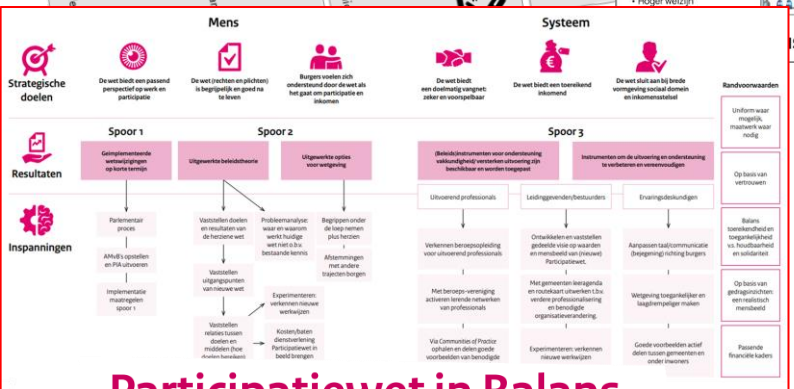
• Hoger welzijn

Mens

Systeem

Strategische doelen

De wet biedt een passend perspectief op werk en participatie

De wet (rechten en plichten) is begrijpelijk en goed na te leven

Burgers voelen zich ondersteund door de wet als het gaat om participatie en inkomen

De wet biedt een doelmatig vangnet: zeker en voorspelbaar

De wet biedt een toereikend inkomend

De wet sluit aan bij brede vormgeving sociaal domein en inkomensstelsel

Randvoorwaarden

Uniform waar mogelijk, maatwerk waar nodig

Op basis van vertrouwen

Balans toereikendheid en toegankelijkheid vs. houdbaarheid en solidariteit

Op basis van gedragsinzichten: een realistisch mensbeeld

Passende financiële kaders

Resultaten

Spoor 1

Geïmplementeerde wetswijzigingen op korte termijn

Spoor 2

Uitgewerkte beleidstheorie

Uitgewerkte opties voor wetgeving

Spoor 3

(Beleids)instrumenten voor ondersteuning vakkundigheid) versterken uitvoering zijn beschikbaar en worden toegepast

Instrumenten om de uitvoering en ondersteuning te verbeteren en vereenvoudigen

Inspanningen

Parlementair proces

AMvB's opstellen en PIA uitvoeren

Implementatie maatregelen spoor 1

Vaststellen doelen en resultaten van de herziene wet

Vaststellen uitgangspunten van nieuwe wet

Vaststellen relaties tussen doelen en middelen (hoe doelen bereiken)

Probleemanalyse: waar en waarom werkt huidige wet niet o.b.v. bestaande kennis

Begrippen onder de loep nemen plus herzien

Afstemmingen met andere trajecten borgen

Experimenteren: verkennen nieuwe werkwijzen

Kosten/baten dienstverlening Participatiewet in beeld brengen

Uitvoerend professionals

Verkennen beroepsopleiding voor uitvoerend professionals

Met beroeps-vereniging activeren lerende netwerken van professionals

Via Communities of Practice ophalen en delen goede voorbeelden van benodigde

Leidinggevenden/bestuurders

Ontwikkelen en vaststellen gedeelde visie op waarden en mensbeeld van (nieuwe) Participatiewet.

Met gemeenten leeragenda en routekaart uitwerken t.b.v. verdere professionalisering en benodigde organisatieverandering.

Experimenteren: verkennen nieuwe werkwijzen

Ervaringsdeskundigen

Aanpassen taal/communicatie (bejegening) richting burgers

Wetgeving toegankelijker en laagdrempeliger maken

Goede voorbeelden actief delen tussen gemeenten en onder inwoners

Participatiewet in Balans